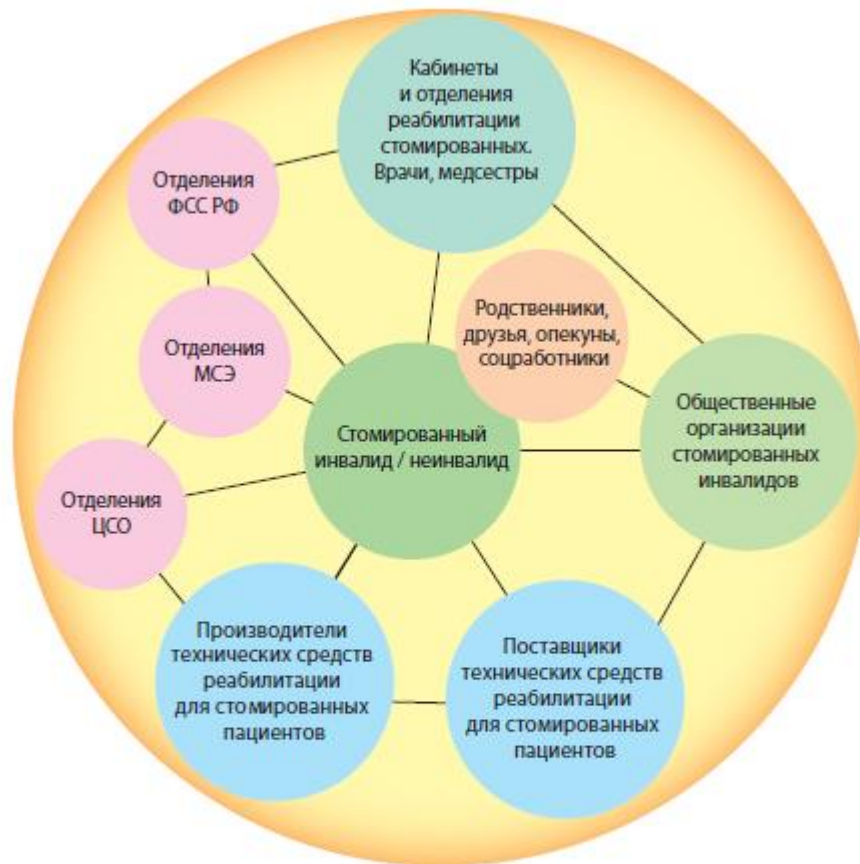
Кабинеты и отделения реабилитации стомированных. Врачи, медсестры

Отделения ФСС РФ

Родственники, друзья, опекуны, соцработники

Отделения МСЭ

Стомированный инвалид / неинвалид

Общественные организации стомированных инвалидов

Отделения ЦСО

Производители технических средств реабилитации для стомированных пациентов

Поставщики технических средств реабилитации для стомированных пациентов